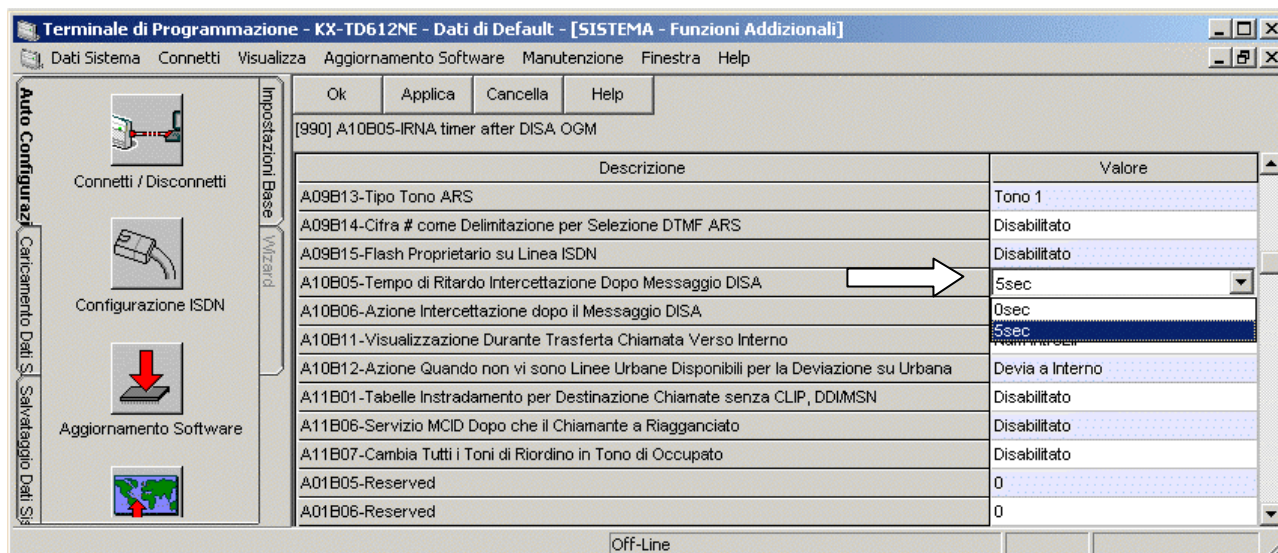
Terminale di Programmazione - KX-TD612NE - Dati di Default - [SISTEMA - Funzioni Addizionali]

Dati Sistema Connetti Visualizza Aggiornamento Software Manutenzione Finestra Help

Auto Configurazi

Caricamento Dati S

Salvataggio Dati Sis

Connetti / Disconnetti

Configurazione ISDN

Aggiornamento Software

Impostazioni Base

Wizard

Ok Applica Cancella Help

[990] A10B05-IRNA timer after DISA OGM

| Descrizione | Valore |
|---|---|
| A09B13-Tipo Tono ARS | Tono 1 |
| A09B14-Cifra # come Delimitazione per Selezione DTMF ARS | Disabilitato |
| A09B15-Flash Proprietario su Linea ISDN | Disabilitato |
| A10B05-Tempo di Ritardo Intercettazione Dopo Messaggio DISA | 5sec |
| A10B06-Azione Intercettazione dopo il Messaggio DISA | 0sec |
| A10B11-Visualizzazione Durante Trasferta Chiamata Verso Interno | 5sec |
| A10B12-Azione Quando non vi sono Linee Urbane Disponibili per la Deviazione su Urbana | Devia a Interno |
| A11B01-Tabelle Instradamento per Destinazione Chiamate senza CLIP, DDI/MSN | Disabilitato |
| A11B06-Servizio MCID Dopo che il Chiamante a Riagganciato | Disabilitato |
| A11B07-Cambia Tutti i Toni di Riordino in Tono di Occupato | Disabilitato |
| A01B05-Reserved | 0 |
| A01B06-Reserved | 0 |

Off-Line